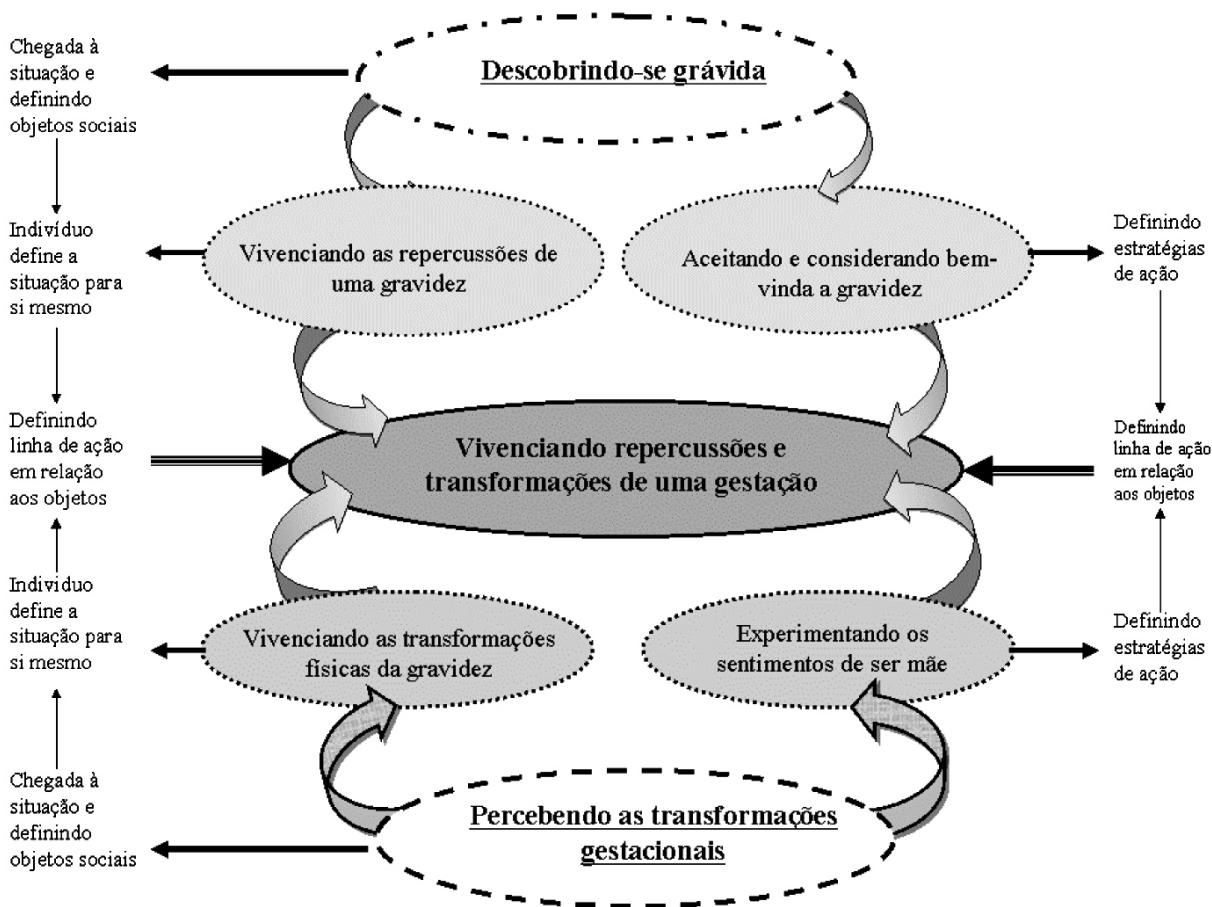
Chegada à situação e definindo objetos sociais

Descobrindo-se grávida

Indivíduo define a situação para si mesmo

Vivenciando as repercussões de uma gravidez

Aceitando e considerando bem-vinda a gravidez

Definindo estratégias de ação

Definindo linha de ação em relação aos objetos

Vivenciando repercussões e transformações de uma gestação

Definindo linha de ação em relação aos objetos

Individuo define a situação para si mesmo

Vivenciando as transformações físicas da gravidez

Experimentando os sentimentos de ser mãe

Definindo estratégias de ação

Chegada à situação e definindo objetos sociais

Percebendo as transformações gestacionais